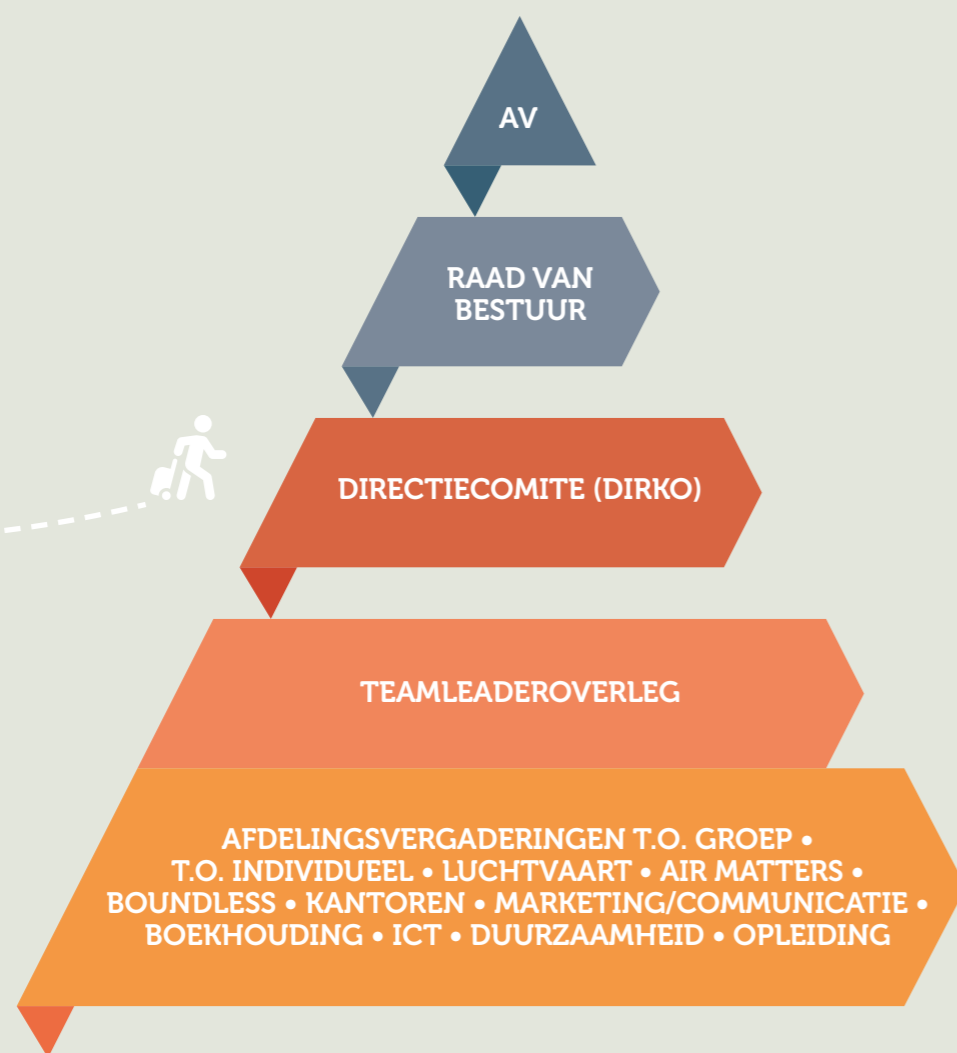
AV

RAAD VAN BESTUUR

DIRECTIECOMITE (DIRKO)

TEAMLEADEROVERLEG

AFDELINGSVERGADERINGEN T.O. GROEP • T.O. INDIVIDUEEL • LUCHTVAART • AIR MATTERS • BOUNDLESS • KANTOREN • MARKETING/COMMUNICATIE • BOEKHOUDING • ICT • DUURZAAMHEID • OPLEIDING